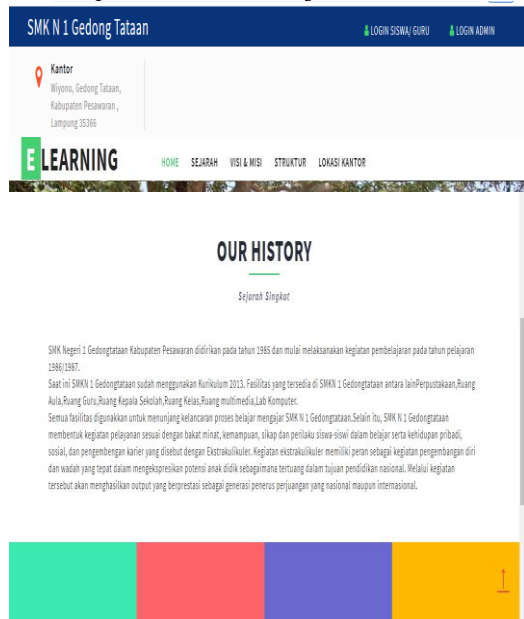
SMK N 1 Gedong Tataan

LOGIN SISWA/ GURU LOGIN ADMIN

Kantor
Wiyono, Gedong Tataan, Kabupaten Pesawaran , Lampung 35366

E LEARNING

HOME SEJARAH VISI & MISI STRUKTUR LOKASI KANTOR

OUR HISTORY

Sejarah Singkat

SMK Negeri 1 Gedongtataan Kabupaten Pesawaran didirikan pada tahun 1985 dan mulai melaksanakan kegiatan pembelajaran pada tahun pelajaran 1986/1987.
Saat ini SMKN 1 Gedongtataan sudah menggunakan Kurikulum 2013. Fasilitas yang tersedia di SMKN 1 Gedongtataan antara lainPerpustakaan,Ruang Aula,Ruang Guru,Ruang Kepala Sekolah,Ruang Kelas,Ruang multimedia,Lab Komputer.
Semua fasilitas digunakkan untuk menunjang kelancaran proses belajar mengajar SMK N 1 Gedongtataan.Selain itu, SMK N 1 Gedongtataan membentuk kegiatan pelayanan sesuai dengan bakat minat, kemampuan, sikap dan perilaku siswa-siswi dalam belajar serta kehidupan pribadi, sosial, dan pengembangan karier yang disebut dengan Ekstrakulikuler. Kegiatan ekstrakulikuler memiliki peran sebagai kegiatan pengembangan diri dan wadah yang tepat dalam mengekspresikan potensi anak didik sebagaimana tertuang dalam tujuan pendidikan nasional. Melalui kegiatan tersebut akan menghasilkan output yang berprestasi sebagai generasi penerus perjuangan yang nasional maupun internasional.